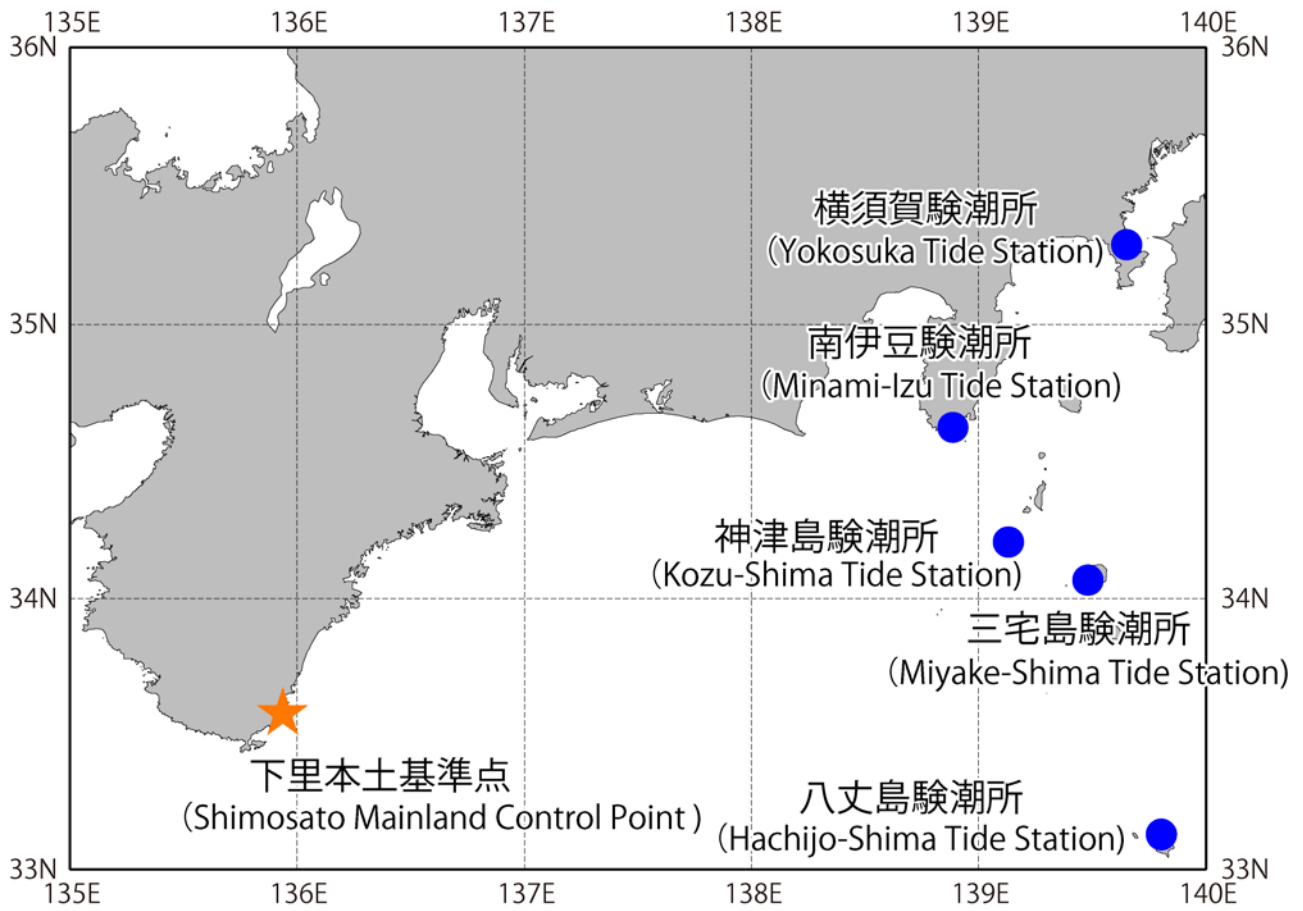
135E 136E 137E 138E 139E 140E

36N 36N

横須賀験潮所
(Yokosuka Tide Station)

35N 35N

南伊豆験潮所
(Minami-Izu Tide Station)

神津島験潮所
(Kozu-Shima Tide Station)

34N 34N

三宅島験潮所
(Miyake-Shima Tide Station)

下里本土基準点
(Shimosato Mainland Control Point )

八丈島験潮所
(Hachijo-Shima Tide Station)

33N 33N

135E 136E 137E 138E 139E 140E